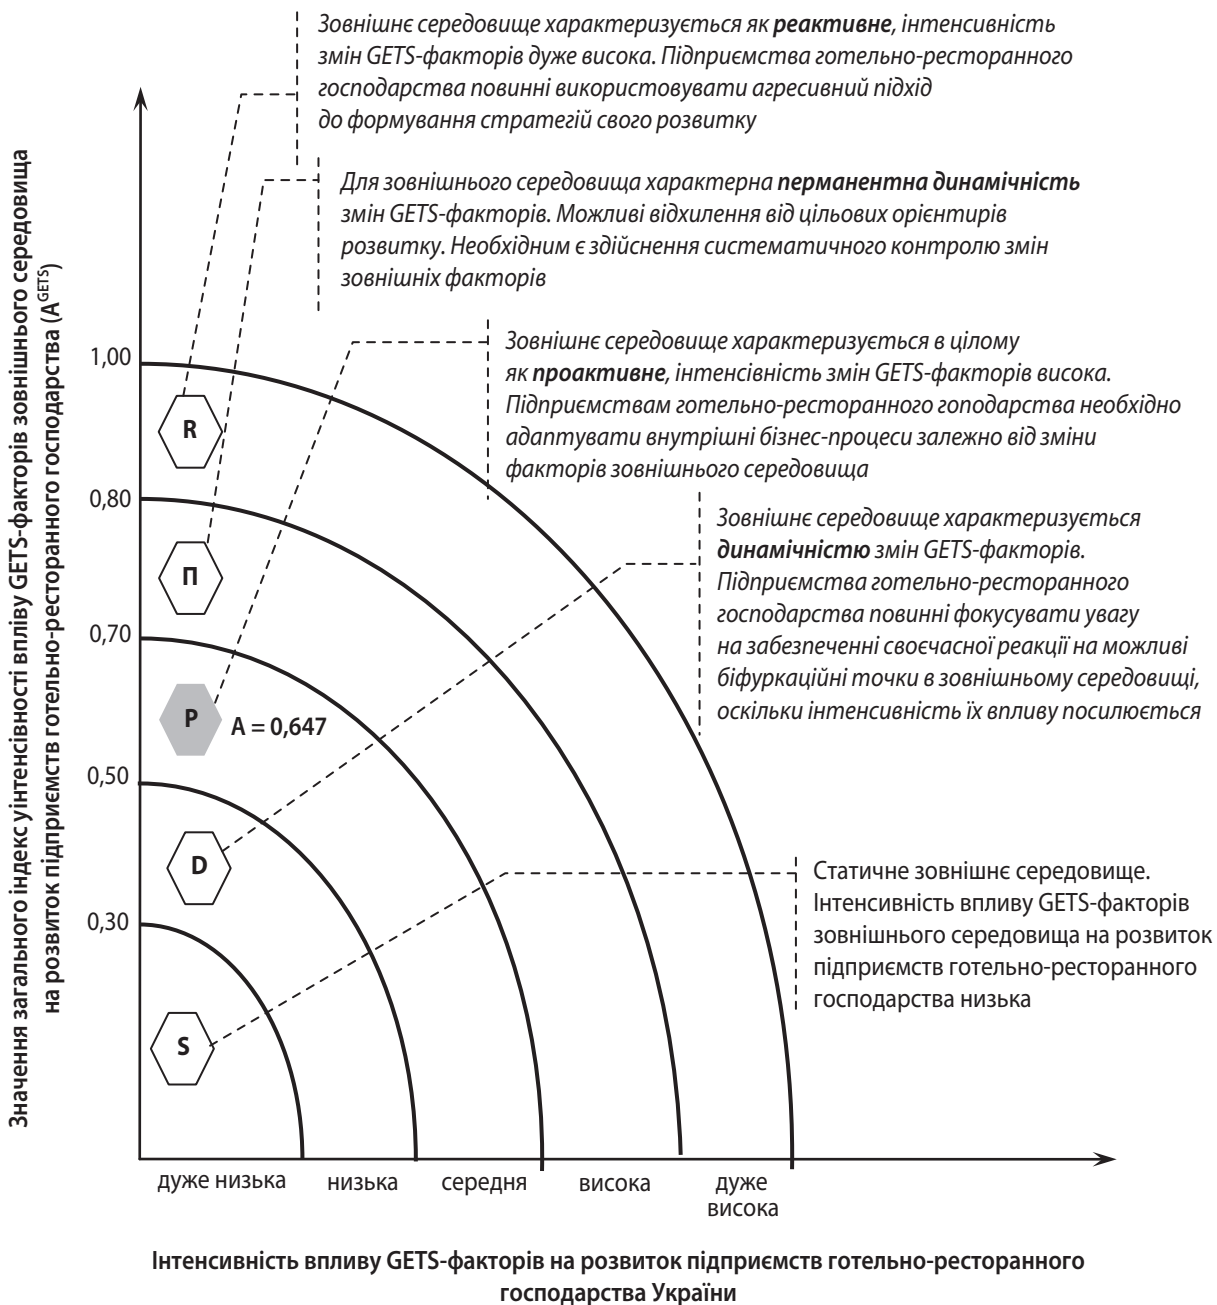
Зовнішнє середовище характеризується як **реактивне**, інтенсивність змін GETS-факторів дуже висока. Підприємства готельно-ресторанного господарства повинні використовувати агресивний підхід до формування стратегій свого розвитку

Для зовнішнього середовища характерна **перманентна динамічність** змін GETS-факторів. Можливі відхилення від цільових орієнтирів розвитку. Необхідним є здійснення систематичного контролю змін зовнішніх факторів

Зовнішнє середовище характеризується в цілому як **проактивне**, інтенсівність змін GETS-факторів висока. Підприємствам готельно-ресторанного гоподарства необхідно адаптувати внутрішні бізнес-процеси залежно від зміни факторів зовнішнього середовища

Зовнішнє середовище характеризується **динамічністю** змін GETS-факторів. Підприємства готельно-ресторанного господарства повинні фокусувати увагу на забезпеченні своєчасної реакції на можливі біфуркаційні точки в зовнішньому середовищі, оскільки інтенсивність їх впливу посилюється

Статичне зовнішнє середовище. Інтенсивність впливу GETS-факторів зовнішнього середовища на розвиток підприємств готельно-ресторанного господарства низька

Значення загального індекс уінтенсивності впливу GETS-факторів зовнішнього середовища на розвиток підприємств готельно-ресторанного господарства ($A^{GETS}$)

1,00
0,80
0,70
0,50
0,30

R
П
P
A = 0,647
D
S

дуже низька
низька
середня
висока
дуже висока

Інтенсивність впливу GETS-факторів на розвиток підприємств готельно-ресторанного господарства України